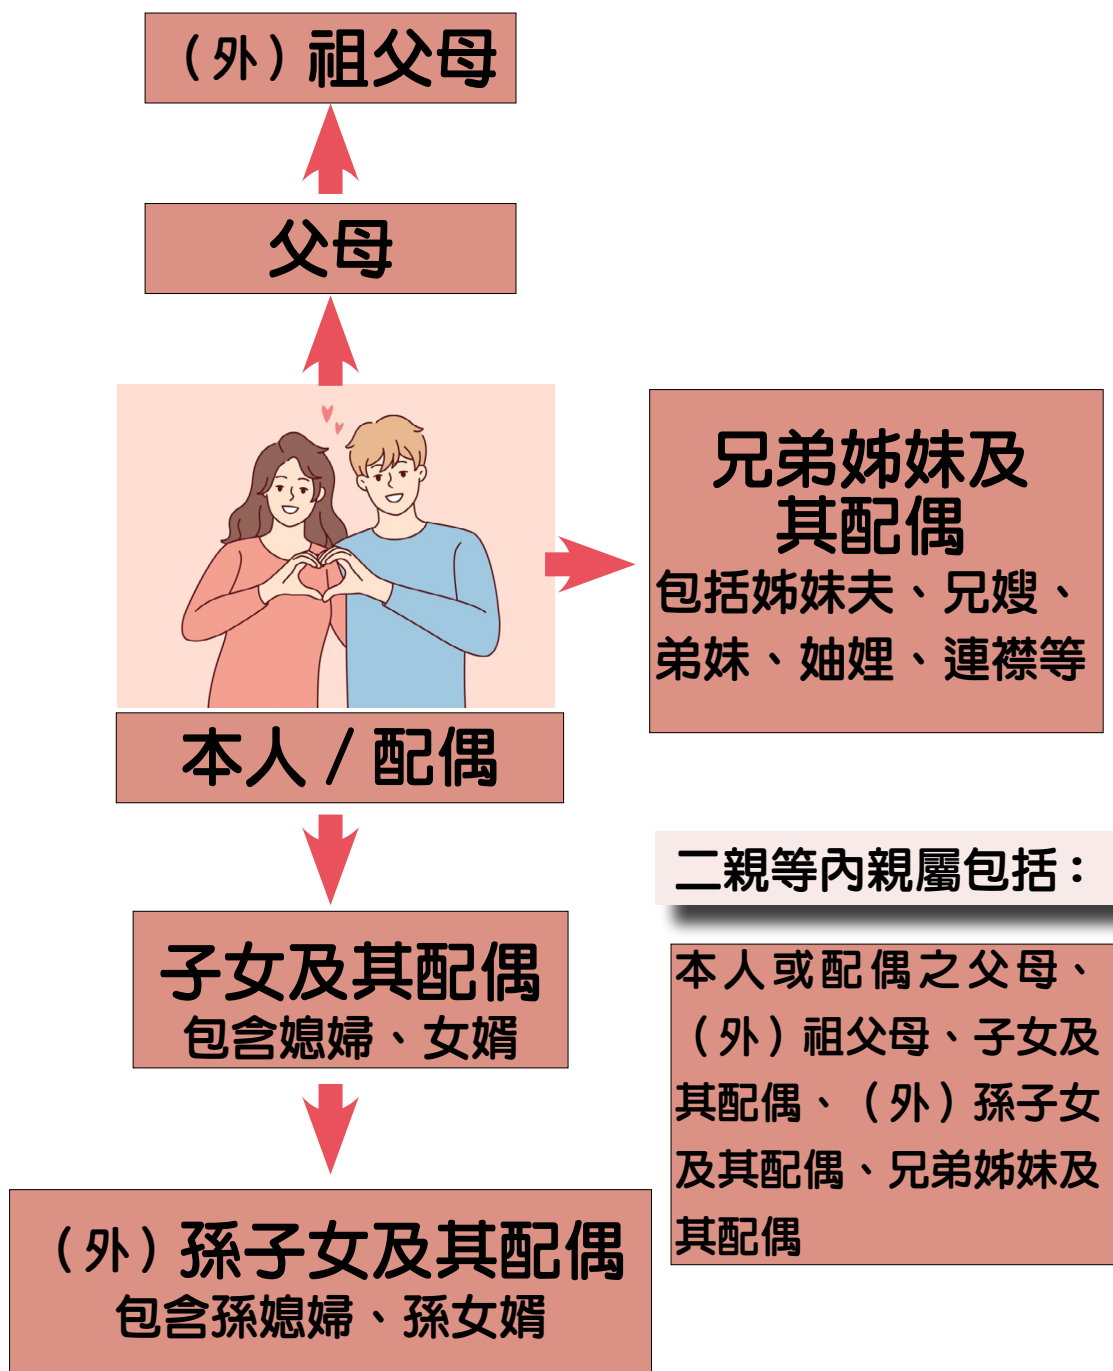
（外）祖父母

父母

兄弟姊妹及其配偶
包括姊妹夫、兄嫂、弟妹、妯娌、連襟等

本人／配偶

二親等內親屬包括：

本人或配偶之父母、（外）祖父母、子女及其配偶、（外）孫子女及其配偶、兄弟姊妹及其配偶

子女及其配偶
包含媳婦、女婿

（外）孫子女及其配偶
包含孫媳婦、孫女婿